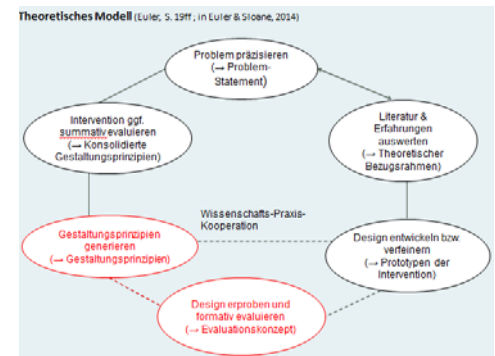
Theoretisches Modell (Euler, S. 19ff , in Euler & Sloane, 2014)

Problem präzisieren (→ Problem-Statement)

Literatur & Erfahrungen auswerten (→ Theoretischer Bezugsrahmen)

Design entwickeln bzw. verfeinern (→ Prototypen der Intervention)

Design erproben und formativ evaluieren (→ Evaluationskonzept)

Gestaltungsprinzipien generieren (→ Gestaltungsprinzipien)

Intervention ggf. summativ evaluieren (→ Konsolidierte Gestaltungsprinzipien)

Wissenschafts-Praxis-Kooperation